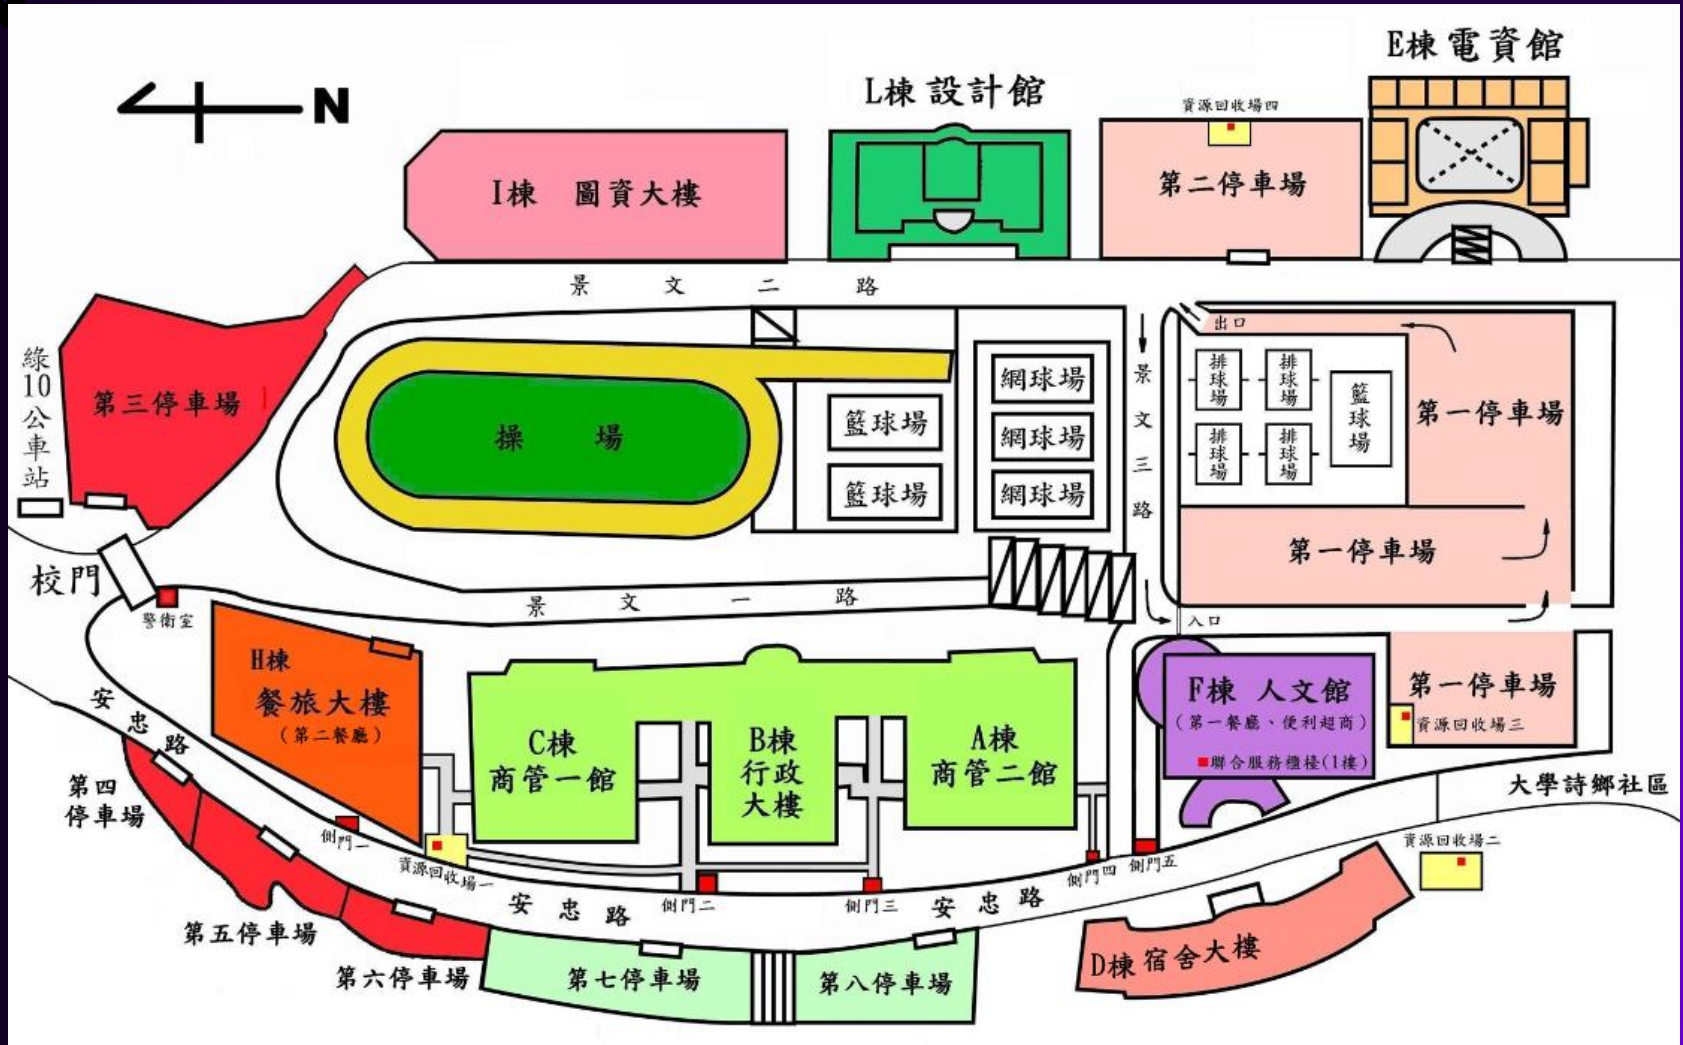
N

L棟 設計館

E棟 電資館

資源回收場四

I棟 圖資大樓

第二停車場

景 文 二 路

綠10公車站

第三停車場

操 場

籃球場

籃球場

網球場

網球場

網球場

景文三路

出口

排球場

排球場

排球場

排球場

籃球場

第一停車場

第一停車場

校門

警衛室

景 文 一 路

入口

H棟 餐旅大樓 (第二餐廳)

C棟 商管一館

B棟 行政大樓

A棟 商管二館

F棟 人文館 (第一餐廳、便利超商)

聯合服務櫃檯(1樓)

第一停車場

資源回收場三

大學詩鄉社區

安忠路

第四停車場

側門一

資源回收場一

側門二

側門三

側門四

側門五

資源回收場二

安 忠 路

安 忠 路

第五停車場

第六停車場

第七停車場

第八停車場

D棟 宿舍大樓